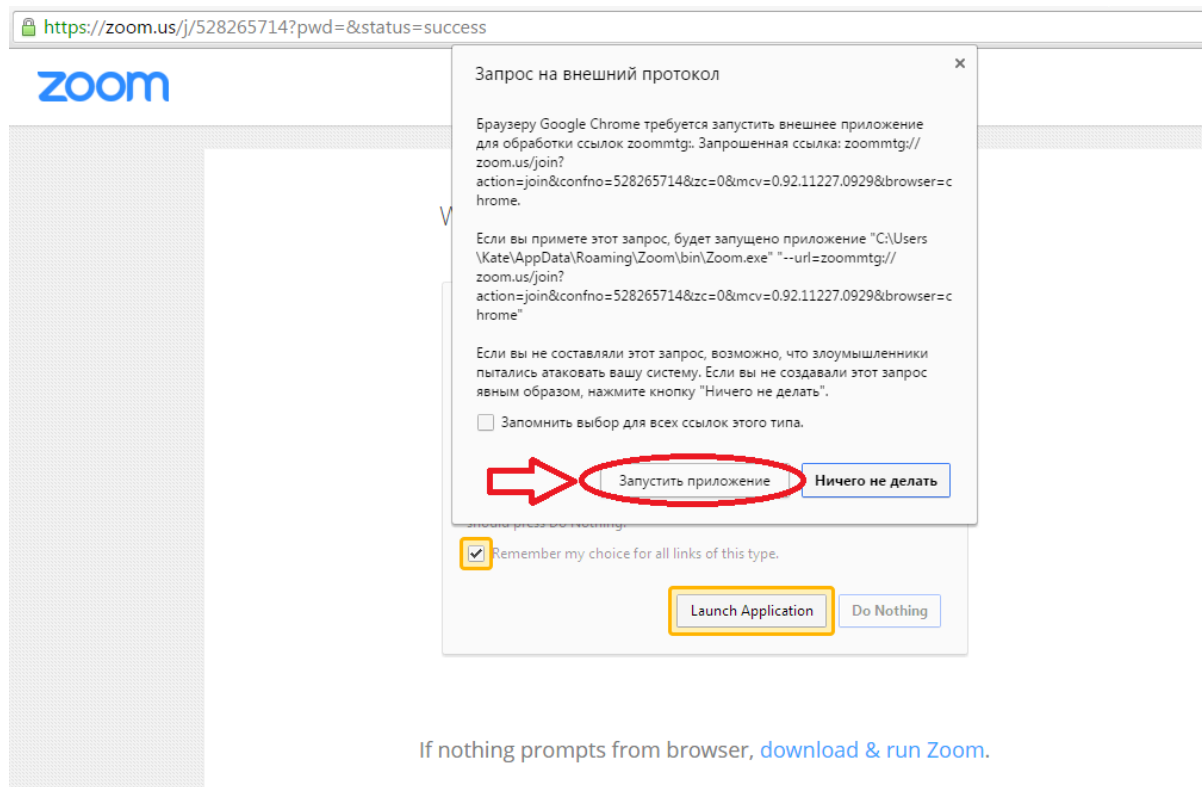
https://zoom.us/j/528265714?pwd=&status=success

zoom

Запрос на внешний протокол

×

Браузеру Google Chrome требуется запустить внешнее приложение для обработки ссылок zoommtg:. Запрошенная ссылка: zoommtg://zoom.us/join?action=join&confno=528265714&zc=0&mcv=0.92.11227.0929&browser=chrome.

Если вы примете этот запрос, будет запущено приложение "C:\Users\Kate\AppData\Roaming\Zoom\bin\Zoom.exe" "--url=zoommtg://zoom.us/join?action=join&confno=528265714&zc=0&mcv=0.92.11227.0929&browser=chrome"

Если вы не составляли этот запрос, возможно, что злоумышленники пытались атаковать вашу систему. Если вы не создавали этот запрос явным образом, нажмите кнопку "Ничего не делать".

Запомнить выбор для всех ссылок этого типа.

Запустить приложение

Ничего не делать

W

should press Do Nothing.

Remember my choice for all links of this type.

Launch Application

Do Nothing

If nothing prompts from browser, download & run Zoom.